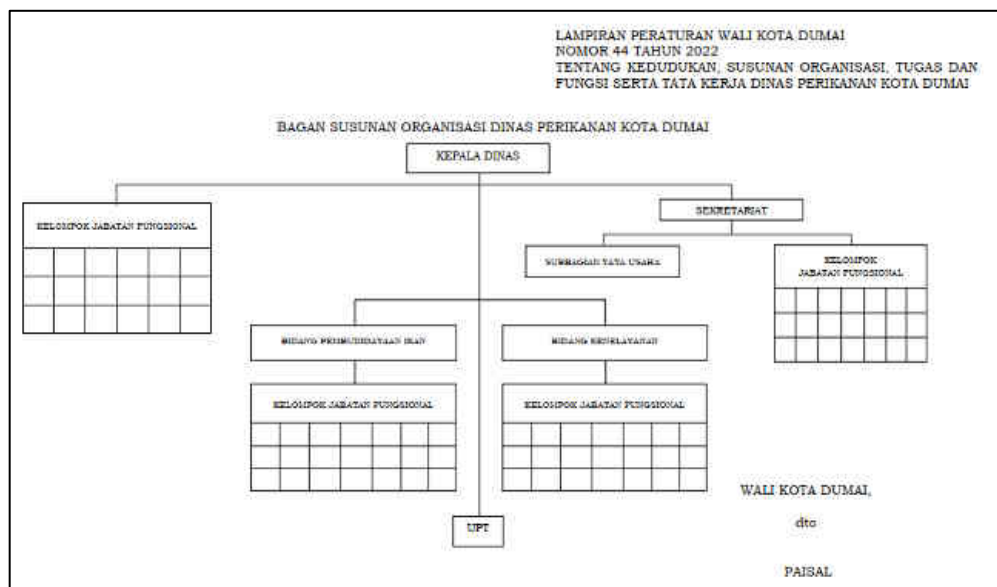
LAMPIRAN PERATURAN WALI KOTA DUMAI
NOMOR 44 TAHUN 2022
TENTANG KEDUDUKAN, SUSUNAN ORGANISASI, TUGAS DAN FUNGSI SERTA TATA KERJA DINAS PERIKANAN KOTA DUMAI

BAGAN SUSUNAN ORGANISASI DINAS PERIKANAN KOTA DUMAI

KEPALA DINAS

KELOMPOK JABATAN FUNGSIONAL

SEKRETARIAT

SUBBAGIAN TATA USAHA

KELOMPOK JABATAN FUNGSIONAL

BIDANG PEMBUDIDAYAAN IKAN

BIDANG KENELAYANAN

KELOMPOK JABATAN FUNGSIONAL

KELOMPOK JABATAN FUNGSIONAL

UPT

WALI KOTA DUMAI,

dto

PAISAL